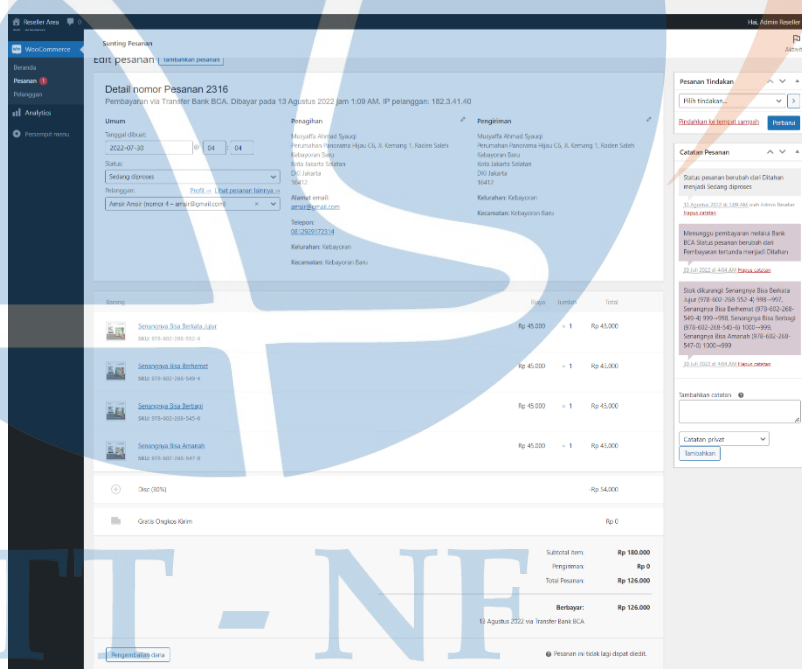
Reseller Area 0 Hai, Admin Reseller

WooCommerce
Beranda
Pesanan 1
Pelanggan
Analytics
Persempit menu

Sunting Pesanan
Aktivitas

Edit pesanan Tambahkan pesanan

Detail nomor Pesanan 2316
Pembayaran via Transfer Bank BCA. Dibayar pada 13 Agustus 2022 jam 1:09 AM. IP pelanggan: 182.3.41.40

Umum
Tanggal dibuat:
2022-07-30 @ 04 : 04
Status:
Sedang diproses
Pelanggan: Profil → | Lihat pesanan lainnya →
Amsir Amsir (nomor 4 – amsir@gmail.com)

Penagihan
Musyaffa Ahmad Syauqi
Perumahan Panorama Hijau C6, Jl. Kemang 1, Kaden Saleh
Kebayoran Baru
Kota Jakarta Selatan
DKI Jakarta
16412
Alamat email:
amsir@gmail.com
Telepon:
082929172314
Kelurahan: Kebayoran
Kecamatan: Kebayoran Baru

Pengiriman
Musyaffa Ahmad Syauqi
Perumahan Panorama Hijau C6, Jl. Kemang 1, Kaden Saleh
Kebayoran Baru
Kota Jakarta Selatan
DKI Jakarta
16412
Kelurahan: Kebayoran
Kecamatan: Kebayoran Baru

| Barang | Harga | Jumlah | Total |
|---|---|---|---|
| Senangnya Bisa Berbuka Jujur SKU: 978-602-268-552-4 | Rp 45.000 | × 1 | Rp 45.000 |
| Senangnya Bisa Berhemat SKU: 978-602-268-549-4 | Rp 45.000 | × 1 | Rp 45.000 |
| Senangnya Bisa Berbagi SKU: 978-602-268-545-6 | Rp 45.000 | × 1 | Rp 45.000 |
| Senangnya Bisa Amanah SKU: 978-602-268-547-0 | Rp 45.000 | × 1 | Rp 45.000 |

Disc (30%) Rp 54.000
Gratis Ongkos Kirim Rp 0

Subtotal Item: Rp 180.000
Pengiriman: Rp 0
Total Pesanan: Rp 126.000

Berbayar: Rp 126.000
13 Agustus 2022 via Transfer Bank BCA

Pengembalian dana
Pesanan ini tidak lagi dapat diedit.

Pesanan Tindakan
Pilih tindakan...
Pindahkan ke tempat sampah Perbarui

Catatan Pesanan
Status pesanan berubah dari Ditahan menjadi Sedang diproses
13 Agustus 2022 at 1:09 AM oleh Admin Reseller Hapus catatan

Menunggu pembayaran melalui Bank BCA Status pesanan berubah dari Pembayaran tertunda menjadi Ditahan
30 Juli 2022 at 4:04 AM Hapus catatan

Stok dikurangi: Senangnya Bisa Berbuka Jujur (978-602-268-552-4) 998→997, Senangnya Bisa Berhemat (978-602-268-549-4) 999→998, Senangnya Bisa Berbagi (978-602-268-545-6) 1000→999, Senangnya Bisa Amanah (978-602-268-547-0) 1000→999
30 Juli 2022 at 4:04 AM Hapus catatan

Tambahkan catatan
Catatan privat
Tambahkan

IT - NF